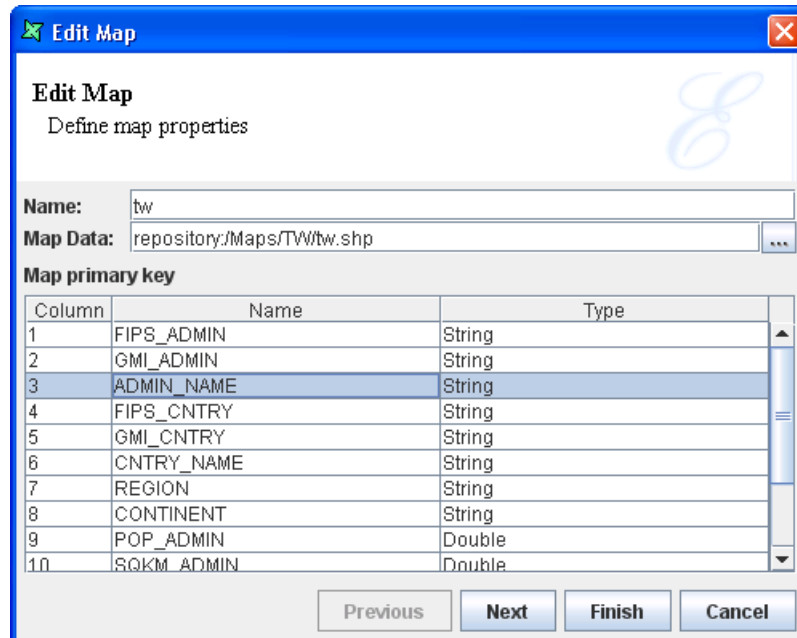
Edit Map

Edit Map
Define map properties

Name: tw
Map Data: repository:/Maps/TW/tw.shp ...

Map primary key

| Column | Name | Type |
|---|---|---|
| 1 | FIPS_ADMIN | String |
| 2 | GMI_ADMIN | String |
| 3 | ADMIN_NAME | String |
| 4 | FIPS_CNTRY | String |
| 5 | GMI_CNTRY | String |
| 6 | CNTRY_NAME | String |
| 7 | REGION | String |
| 8 | CONTINENT | String |
| 9 | POP_ADMIN | Double |
| 10 | SQKM_ADMIN | Double |

Previous Next Finish Cancel